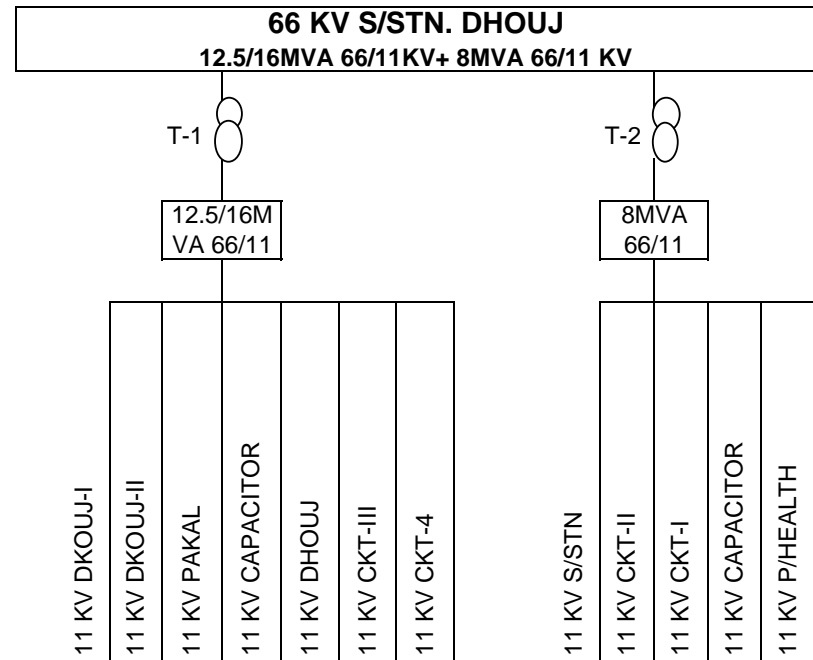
66 KV S/STN. DHOUJ
12.5/16MVA 66/11KV+ 8MVA 66/11 KV

T-1

T-2

12.5/16M VA 66/11

8MVA 66/11

11 KV DKOUJ-I

11 KV DKOUJ-II

11 KV PAKAL

11 KV CAPACITOR

11 KV DHOUJ

11 KV CKT-III

11 KV CKT-4

11 KV S/STN

11 KV CKT-II

11 KV CKT-I

11 KV CAPACITOR

11 KV P/HEALTH